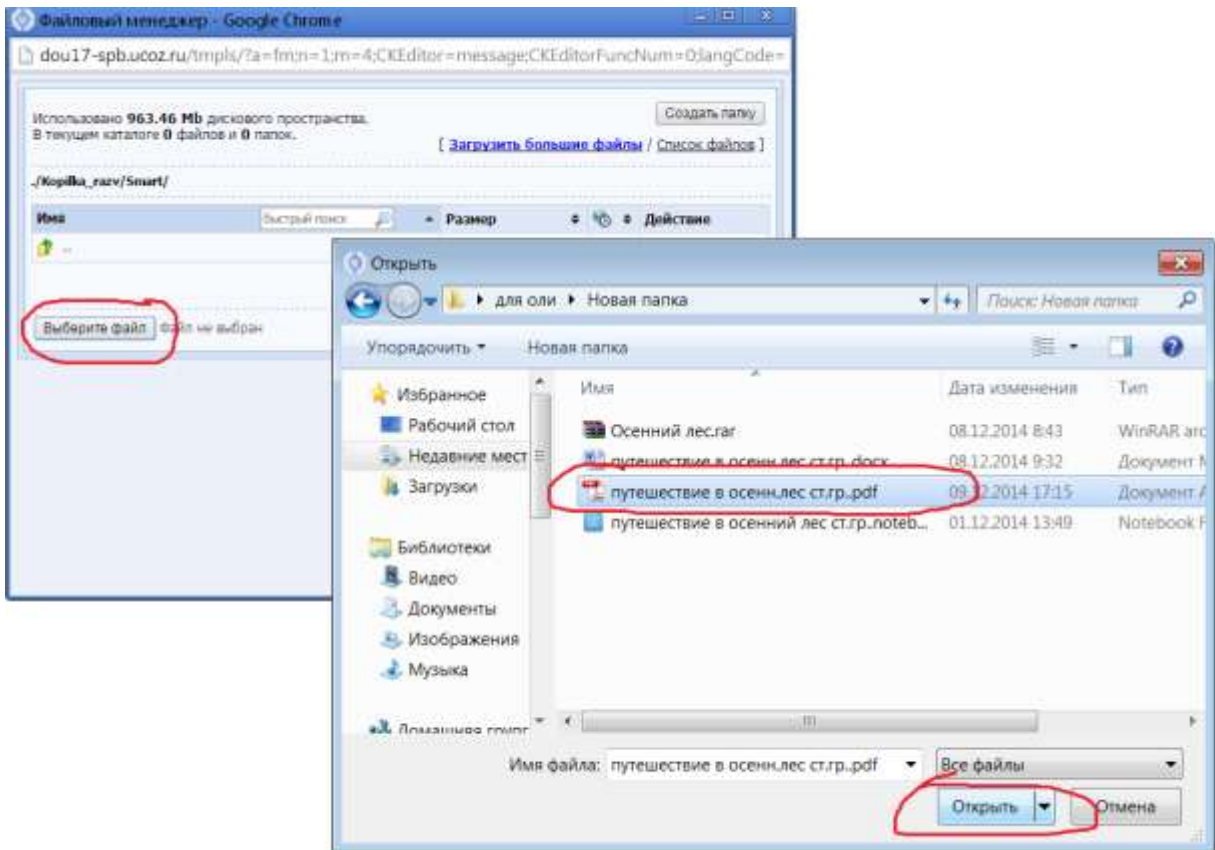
Файловый менеджер - Google Chrome

dou17-spb.ucoz.ru/tmpls/?a=fm;n=1;m=4;CKEditor=message;CKEditorFuncNum=0;langCode=

Использовано 963.46 Mb дискового пространства.
В текущем каталоге 0 файлов и 0 папок.

Создать папку

[ Загрузить большие файлы / Список файлов ]

./Kopilka_razv/Smart/

| Имя | Быстрый поиск | Размер | | Действие |
|---|---|---|---|---|
| .. | | | | |

Выберите файл Файл не выбран

Открыть

для оли ▸ Новая папка

Поиск: Новая папка

Упорядочить ▾ Новая папка

Избранное
Рабочий стол
Недавние мест
Загрузки

Библиотеки
Видео
Документы
Изображения
Музыка

Домашняя групп

| Имя | Дата изменения | Тип |
|---|---|---|
| Осенний лес.rar | 08.12.2014 8:43 | WinRAR arc |
| путешествие в осенн.лес ст.гр..docx | 08.12.2014 9:32 | Документ M |
| путешествие в осенн.лес ст.гр..pdf | 09.12.2014 17:15 | Документ A |
| путешествие в осенний лес ст.гр..noteb... | 01.12.2014 13:49 | Notebook F |

Имя файла: путешествие в осенн.лес ст.гр..pdf

Все файлы

Открыть Отмена